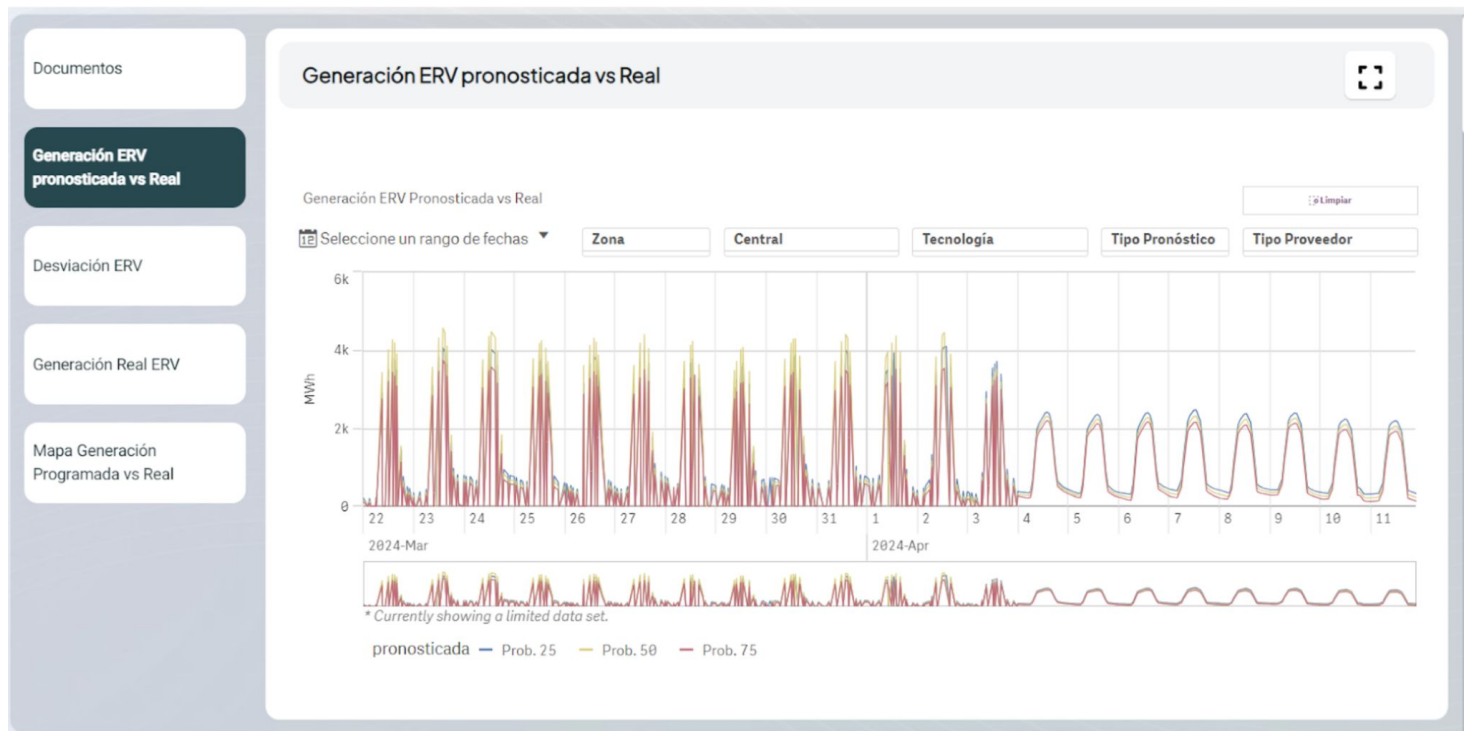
Documentos

Generación ERV pronosticada vs Real

Desviación ERV

Generación Real ERV

Mapa Generación Programada vs Real

Generación ERV pronosticada vs Real

Generación ERV Pronosticada vs Real

Limpiar

Seleccione un rango de fechas

Zona

Central

Tecnología

Tipo Pronóstico

Tipo Proveedor

6k
4k
2k
0

MWh

22 23 24 25 26 27 28 29 30 31 1 2 3 4 5 6 7 8 9 10 11

2024-Mar

2024-Apr

* Currently showing a limited data set.

pronosticada — Prob. 25 — Prob. 50 — Prob. 75